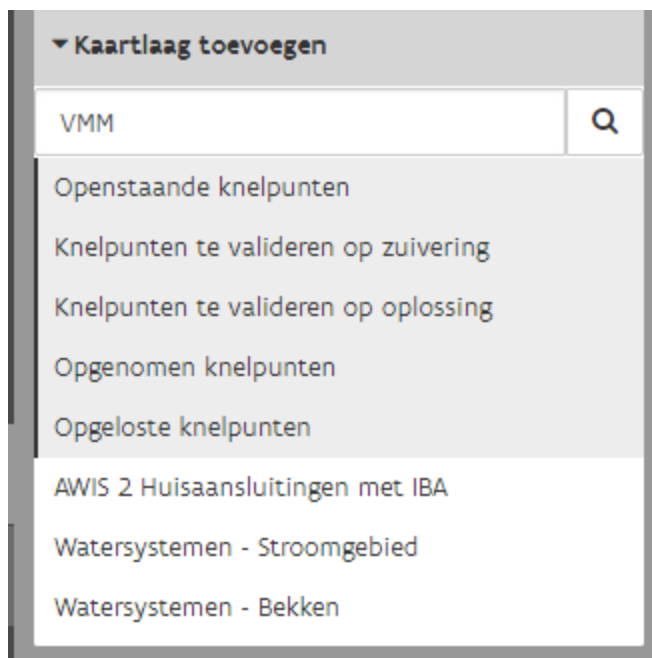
▾ Kaartlaag toevoegen

VMM

Openstaande knelpunten

Knelpunten te valideren op zuivering

Knelpunten te valideren op oplossing

Opgenomen knelpunten

Opgeloste knelpunten

AWIS 2 Huisaansluitingen met IBA

Watersystemen - Stroomgebied

Watersystemen - Bekken